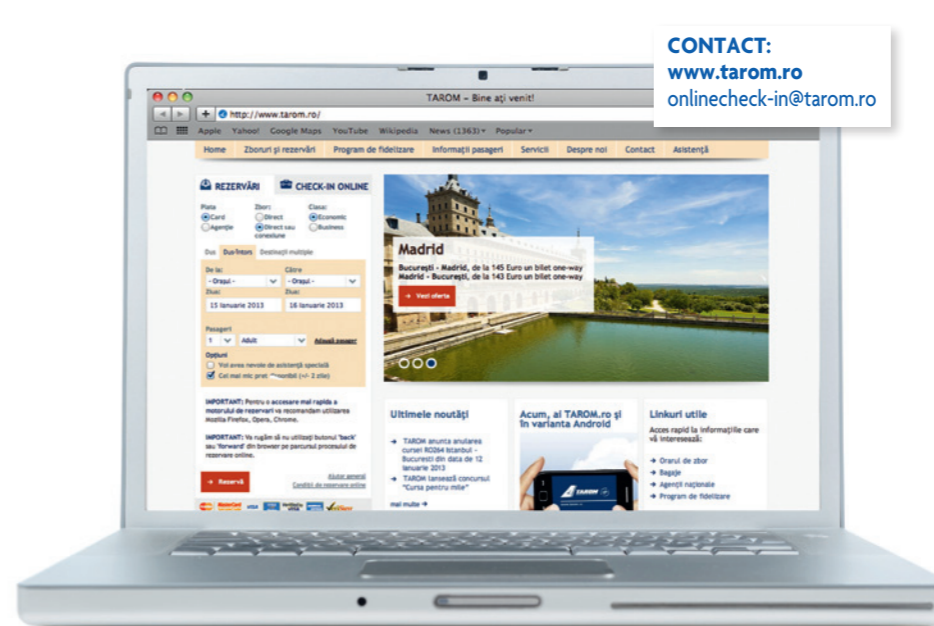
CONTACT:
www.tarom.ro
onlinecheck-in@tarom.ro

TAROM – Bine ați venit!

http://www.tarom.ro/

Apple Yahoo! Google Maps YouTube Wikipedia News (1363) Popular

Home Zboruri și rezervări Program de fidelizare Informații pasageri Servicii Despre noi Contact Asistență

REZERVĂRI CHECK-IN ONLINE

Plata Zbor: Clasa:
Card Direct Economic
Agenție Direct sau conexiune Business

Dus Dus-întors Destinații multiple

De la: Către
- Orașul - - Orașul -
Ziua: Ziua:
15 Ianuarie 2013 16 Ianuarie 2013

Pasageri
1 Adult Adaugă pasageri

Opțiuni
Voi avea nevoie de asistență specială
Cel mai mic preț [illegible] (+/- 2 zile)

IMPORTANT: Pentru o accesare mai rapidă a motorului de rezervări vă recomandăm utilizarea Mozilla Firefox, Opera, Chrome.

IMPORTANT: Vă rugăm să nu utilizați butonul 'back' sau 'forward' din browser pe parcursul procesului de rezervare online.

Rezervă

Ajutor general
Condiții de rezervare online

Madrid
București - Madrid, de la 145 Euro un bilet one-way
Madrid - București, de la 143 Euro un bilet one-way
Vezi oferta

Ultimele noutăți
TAROM anunță anularea cursei RO264 Istanbul - București din data de 12 Ianuarie 2013
TAROM lansează concursul "Cursa pentru mile"
mai multe

Acum, al TAROM.ro și în varianta Android

TAROM

Linkuri utile
Acces rapid la informațiile care vă interesează:
Orarul de zbor
Bagaje
Agenții naționale
Program de fidelizare